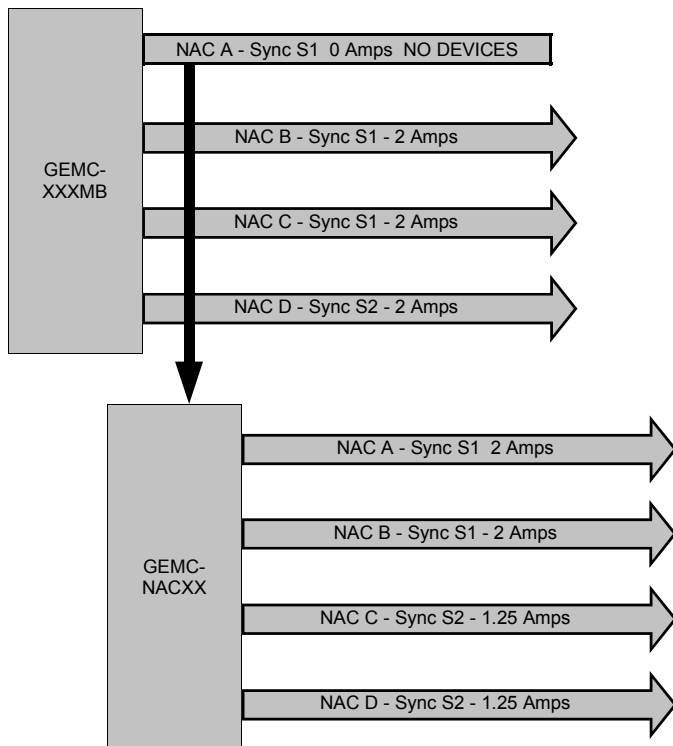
GEMC-XXXMB

NAC A - Sync S1 0 Amps NO DEVICES

NAC B - Sync S1 - 2 Amps

NAC C - Sync S1 - 2 Amps

NAC D - Sync S2 - 2 Amps

GEMC-NACXX

NAC A - Sync S1 2 Amps

NAC B - Sync S1 - 2 Amps

NAC C - Sync S2 - 1.25 Amps

NAC D - Sync S2 - 1.25 Amps